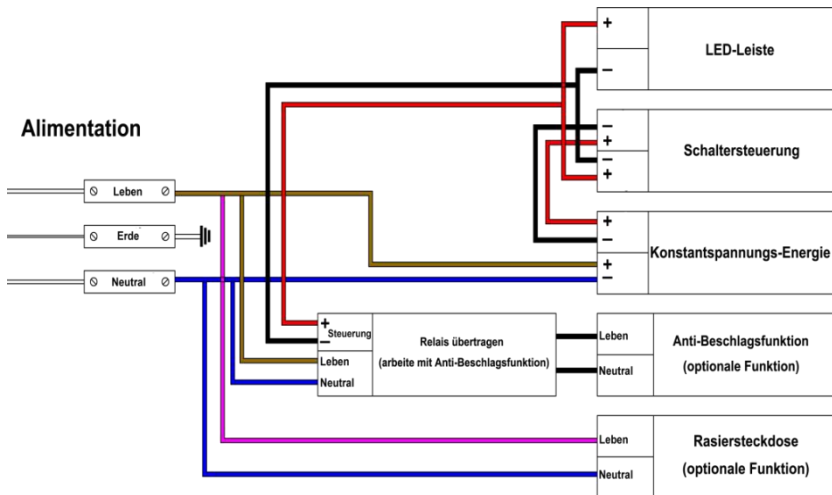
Alimentation

Leben

Erde

Neutral

+
–
LED-Leiste

–
+
–
+
Schaltersteuerung

+
–
+
–
Konstantspannungs-Energie

+
– Steuerung
Leben
Neutral
Relais übertragen
(arbeite mit Anti-Beschlagsfunktion)

Leben
Neutral
Anti-Beschlagsfunktion
(optionale Funktion)

Leben
Neutral
Rasiersteckdose
(optionale Funktion)